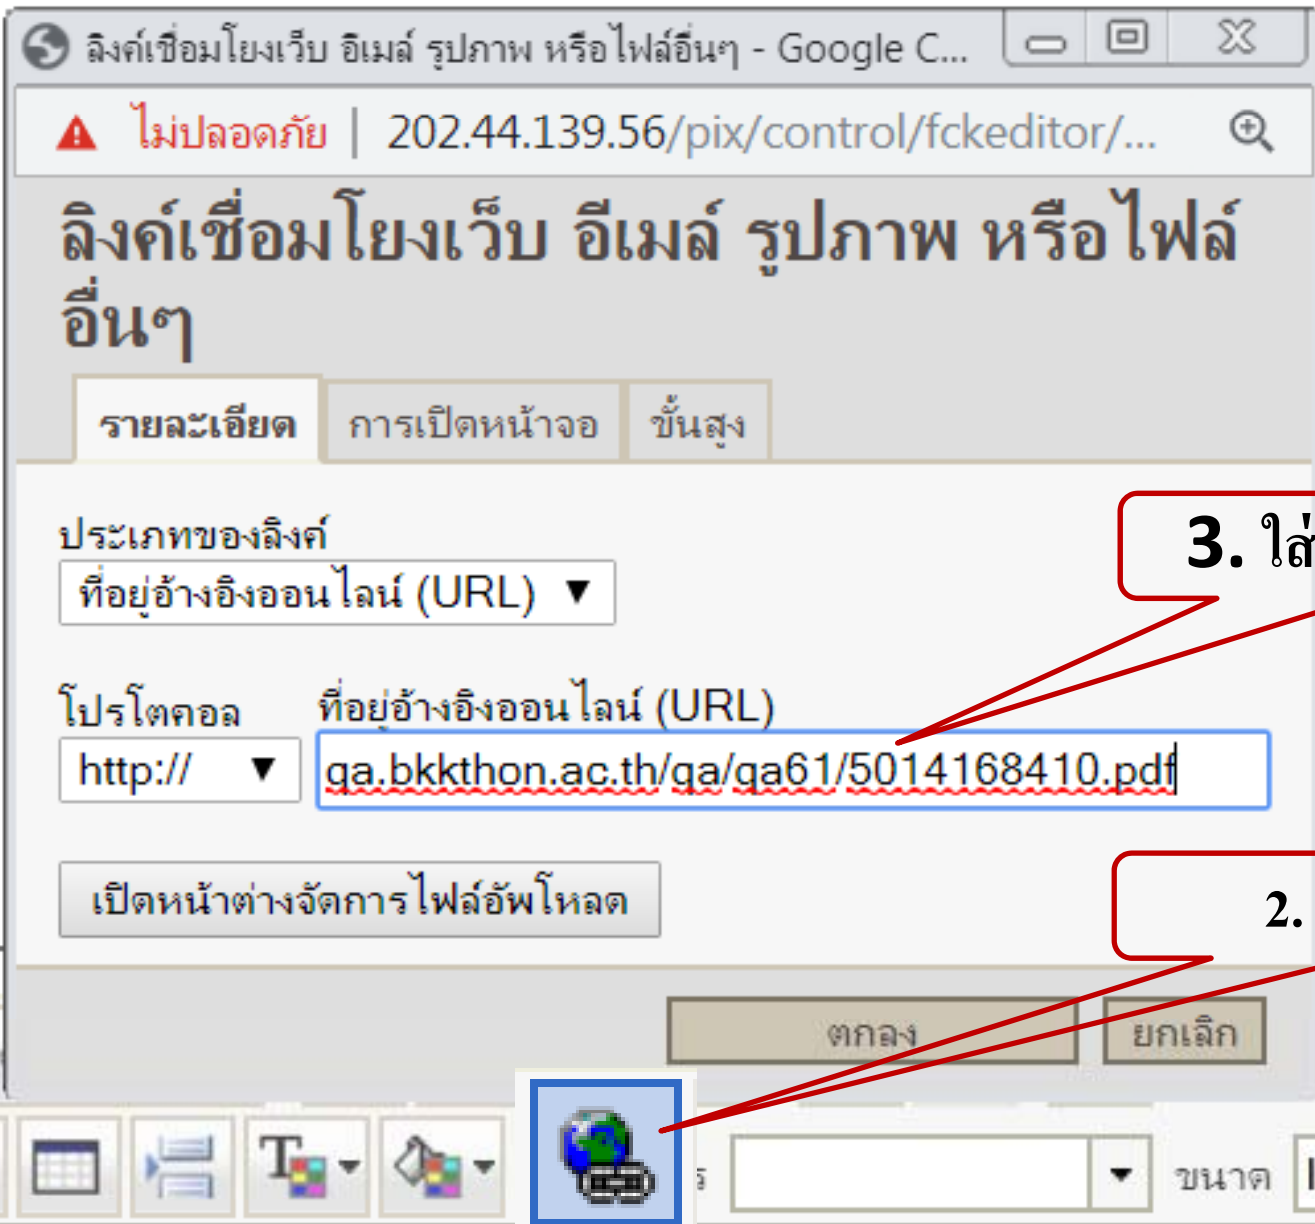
ลิงค์เชื่อมโยงเว็บ อีเมล์ รูปภาพ หรือไฟล์อื่นๆ - Google C...

ไม่ปลอดภัย | 202.44.139.56/pix/control/fckeditor/...

ลิงค์เชื่อมโยงเว็บ อีเมล์ รูปภาพ หรือไฟล์อื่นๆ

รายละเอียด | การเปิดหน้าจอ | ขั้นสูง

ประเภทของลิงค์
ที่อยู่อ้างอิงออนไลน์ (URL) ▼

โปรโตคอล
http:// ▼

ที่อยู่อ้างอิงออนไลน์ (URL)
qa.bkkthon.ac.th/qa/qa61/5014168410.pdf

เปิดหน้าต่างจัดการไฟล์อัพโหลด

ตกลง

ยกเลิก

3. ใส่

2.

ขนาด